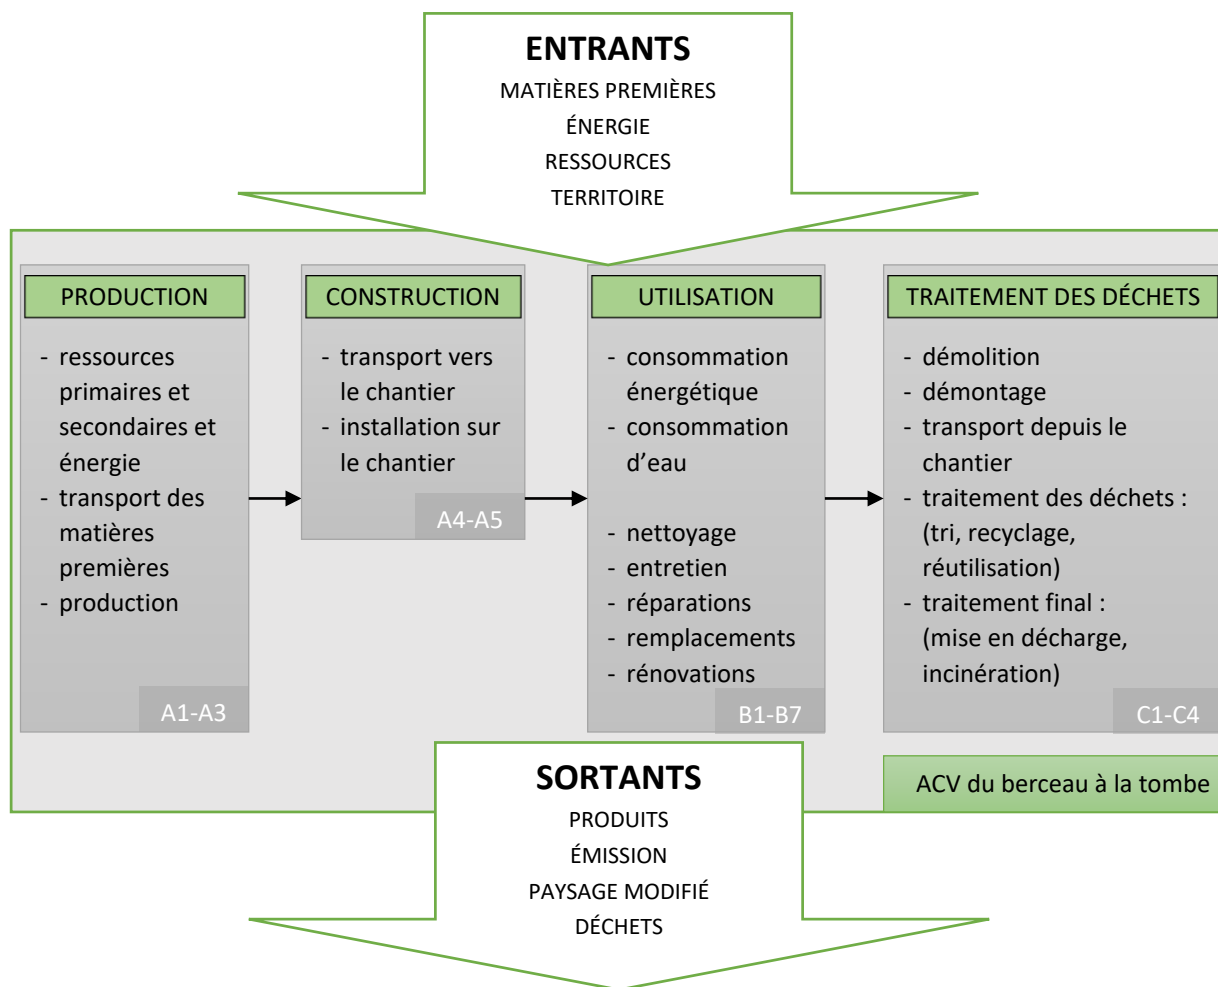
ENTRANTS
MATIÈRES PREMIÈRES
ÉNERGIE
RESSOURCES
TERRITOIRE

PRODUCTION
- ressources primaires et secondaires et énergie
- transport des matières premières
- production
A1-A3

CONSTRUCTION
- transport vers le chantier
- installation sur le chantier
A4-A5

UTILISATION
- consommation énergétique
- consommation d'eau

- nettoyage
- entretien
- réparations
- remplacements
- rénovations
B1-B7

TRAITEMENT DES DÉCHETS
- démolition
- démontage
- transport depuis le chantier
- traitement des déchets : (tri, recyclage, réutilisation)
- traitement final : (mise en décharge, incinération)
C1-C4

ACV du berceau à la tombe

SORTANTS
PRODUITS
ÉMISSION
PAYSAGE MODIFIÉ
DÉCHETS